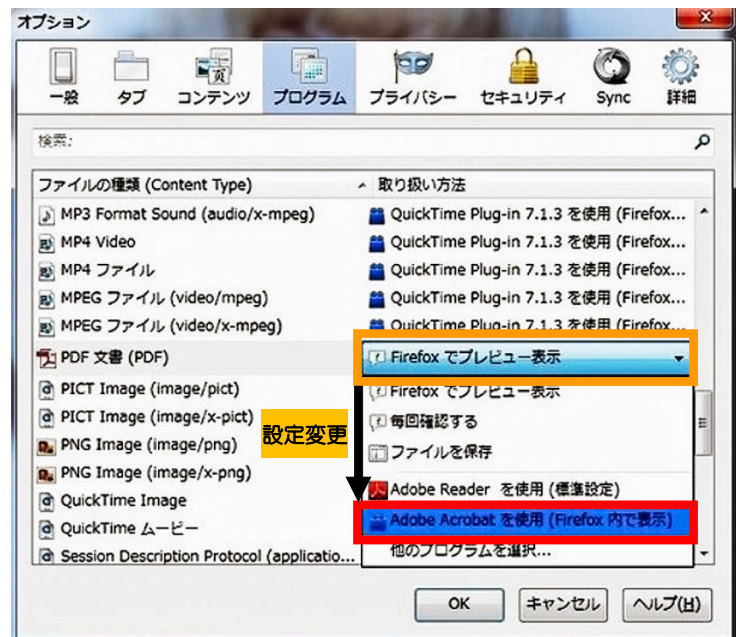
オプション

一般 タブ コンテンツ プログラム プライバシー セキュリティ Sync 詳細

検索:

| ファイルの種類 (Content Type) | 取り扱い方法 |
|---|---|
| MP3 Format Sound (audio/x-mpeg) | QuickTime Plug-in 7.1.3 を使用 (Firefox... |
| MP4 Video | QuickTime Plug-in 7.1.3 を使用 (Firefox... |
| MP4 ファイル | QuickTime Plug-in 7.1.3 を使用 (Firefox... |
| MPEG ファイル (video/mpeg) | QuickTime Plug-in 7.1.3 を使用 (Firefox... |
| MPEG ファイル (video/x-mpeg) | QuickTime Plug-in 7.1.3 を使用 (Firefox... |
| PDF 文書 (PDF) | Firefox でプレビュー表示 |
| PICT Image (image/pict) | |
| PICT Image (image/x-pict) | |
| PNG Image (image/png) | |
| PNG Image (image/x-png) | |
| QuickTime Image | |
| QuickTime ムービー | |
| Session Description Protocol (applicatio... | |

Firefox でプレビュー表示
毎回確認する
ファイルを保存
Adobe Reader を使用 (標準設定)
Adobe Acrobat を使用 (Firefox 内で表示)
他のプログラムを選択...

設定変更

OK キャンセル ヘルプ(H)